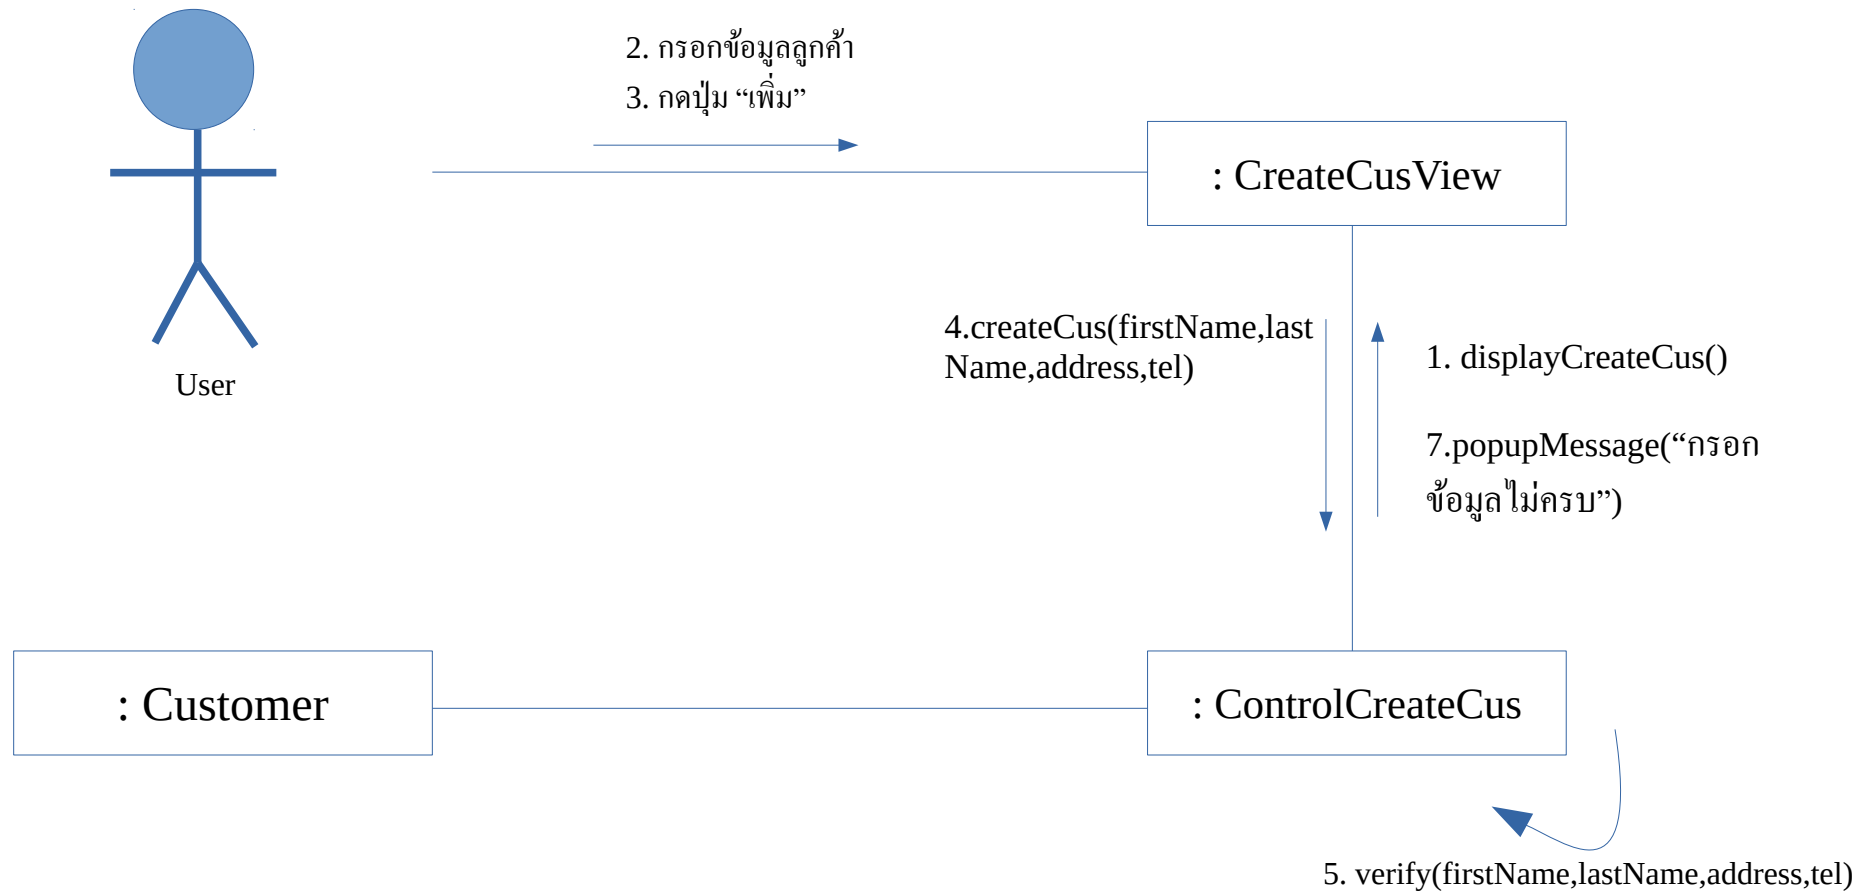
2. กรอกข้อมูลลูกค้า
3. กดปุ่ม “เพิ่ม”

: CreateCusView

User

4.createCus(firstName,lastName,address,tel)

1. displayCreateCus()

7.popupMessage(“กรอกข้อมูลไม่ครบ”)

: Customer

: ControlCreateCus

5. verify(firstName,lastName,address,tel)